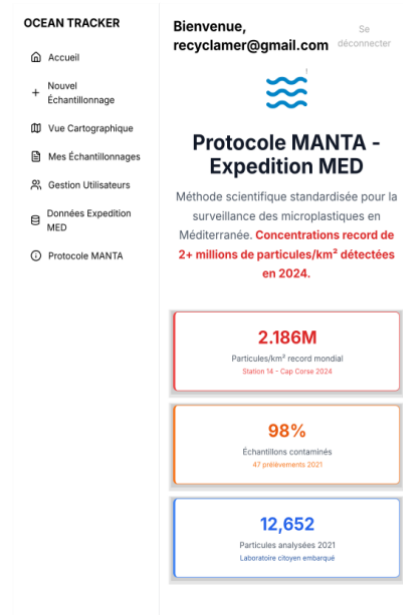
OCEAN TRACKER

Accueil

Nouvel Échantillonnage

Vue Cartographique

Mes Échantillonnages

Gestion Utilisateurs

Données Expedition MED

Protocole MANTA

Bienvenue, recyclamer@gmail.com

Se déconnecter

Protocole MANTA - Expedition MED

Méthode scientifique standardisée pour la surveillance des microplastiques en Méditerranée. Concentrations record de 2+ millions de particules/km² détectées en 2024.

2.186M

Particules/km² record mondial

Station 14 - Cap Corse 2024

98%

Échantillons contaminés

47 prélèvements 2021

12,652

Particules analysées 2021

Laboratoire citoyen embarqué